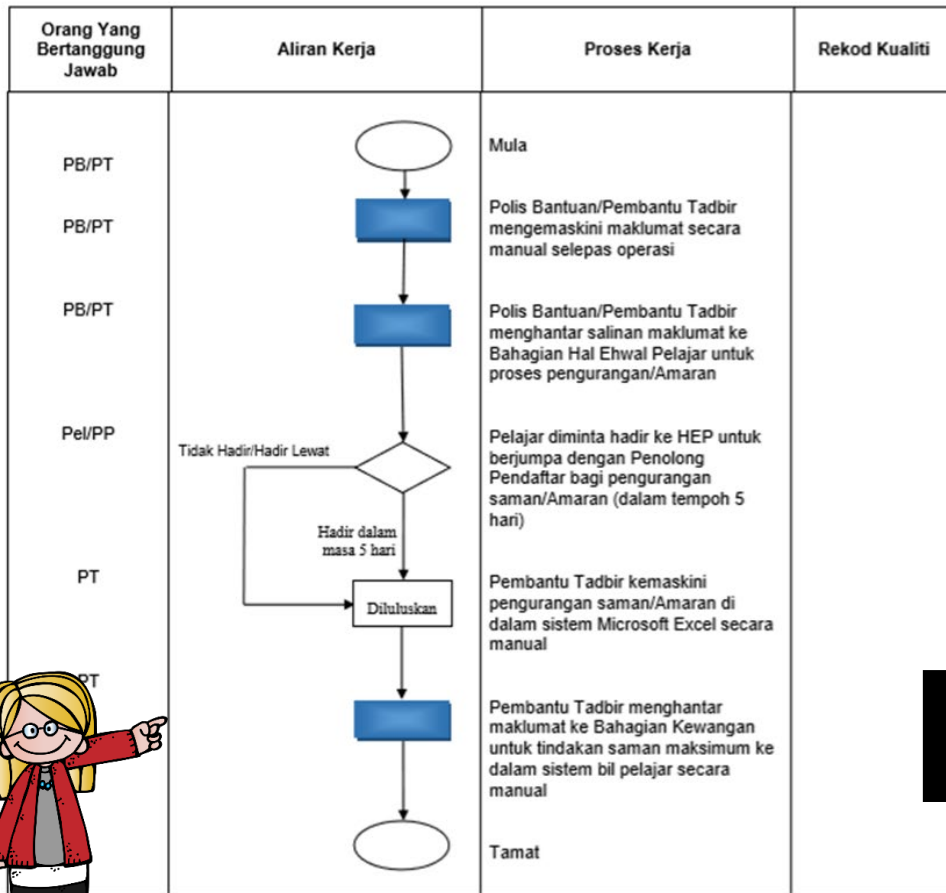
| Orang Yang Bertanggung Jawab | Aliran Kerja | Proses Kerja | Rekod Kualiti |
|---|---|---|---|
| PB/PT | | Mula | |
| PB/PT | | Polis Bantuan/Pembantu Tadbir mengemaskini maklumat secara manual selepas operasi | |
| PB/PT | | Polis Bantuan/Pembantu Tadbir menghantar salinan maklumat ke Bahagian Hal Ehwal Pelajar untuk proses pengurangan/Amaran | |
| Pel/PP | Tidak Hadir/Hadir Lewat | Pelajar diminta hadir ke HEP untuk berjumpa dengan Penolong Pendaftar bagi pengurangan saman/Amaran (dalam tempoh 5 hari) | |
| PT | Hadir dalam masa 5 hari | Pembantu Tadbir kemaskini pengurangan saman/Amaran di dalam sistem Microsoft Excel secara manual | |
| | Diluluskan | | |
| PT | | Pembantu Tadbir menghantar maklumat ke Bahagian Kewangan untuk tindakan saman maksimum ke dalam sistem bil pelajar secara manual | |
| | | Tamat | |